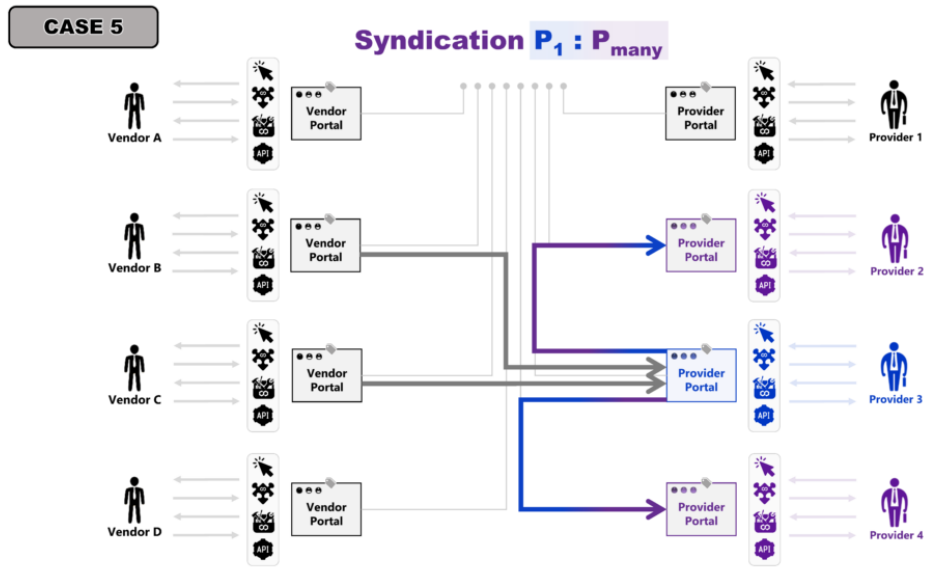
CASE 5

Syndication $P_1 : P_{many}$

Vendor A
API
Vendor Portal

Provider Portal
API
Provider 1

Vendor B
API
Vendor Portal

Provider Portal
API
Provider 2

Vendor C
API
Vendor Portal

Provider Portal
API
Provider 3

Vendor D
API
Vendor Portal

Provider Portal
API
Provider 4